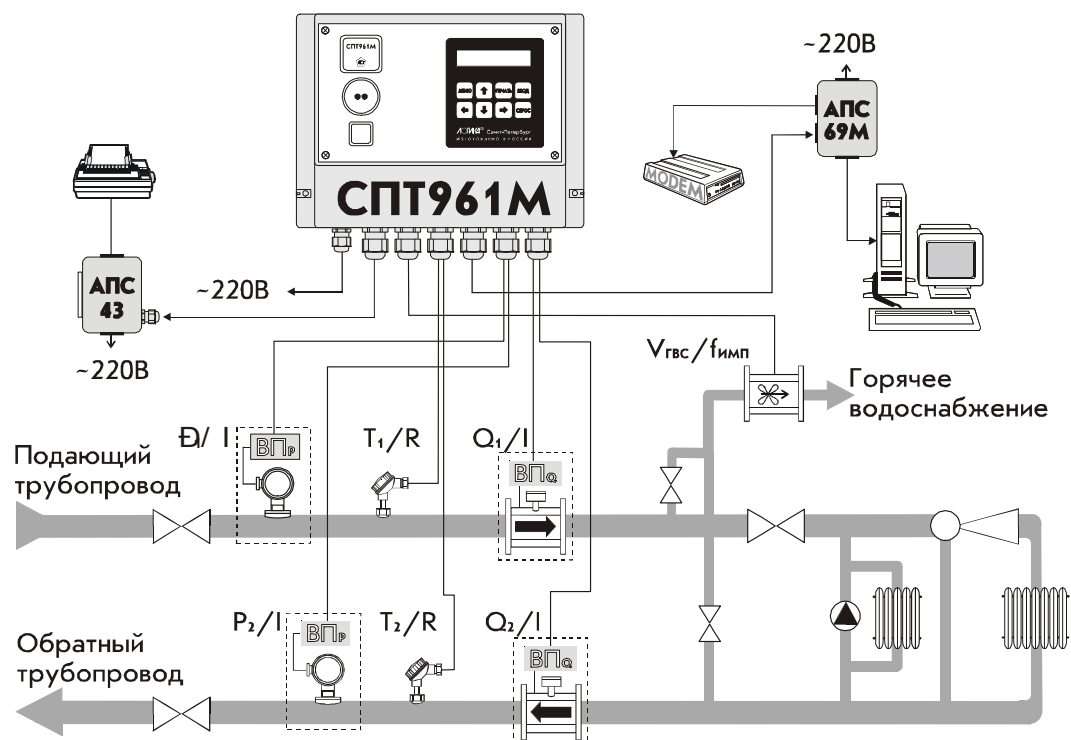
СПТ961М

ЛОГИКА Санкт-Петербург

СПТ961М

~220В

АПС 69М

MODEM

АПС 43

~220В

~220В

$V_{гвс}/f_{имп}$

Горячее водоснабжение

Đ/ I

ВП$_P$

$T_1/R$

$Q_1/I$

ВП$_Q$

Подающий трубопровод

$P_2/I$

ВП$_P$

$T_2/R$

$Q_2/I$

ВП$_Q$

Обратный трубопровод